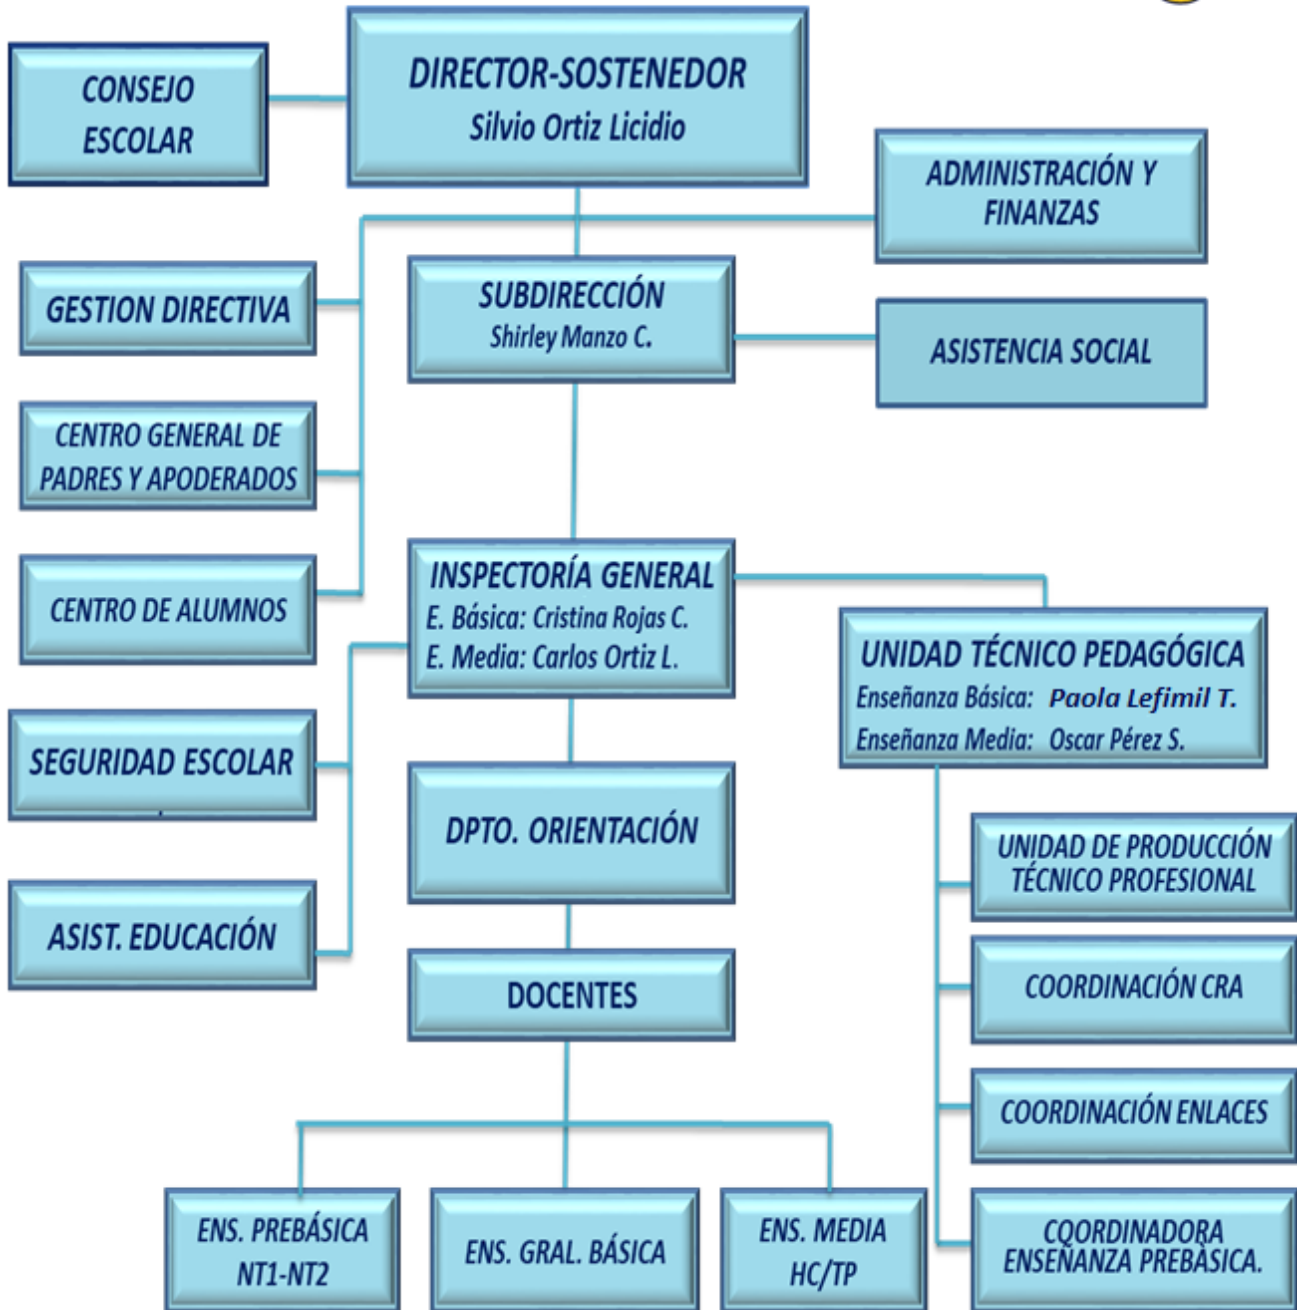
CONSEJO ESCOLAR

DIRECTOR-SOSTENEDOR
Silvio Ortiz Licidio

ADMINISTRACIÓN Y FINANZAS

GESTION DIRECTIVA

SUBDIRECCIÓN
Shirley Manzo C.

ASISTENCIA SOCIAL

CENTRO GENERAL DE PADRES Y APODERADOS

CENTRO DE ALUMNOS

INSPECTORÍA GENERAL
E. Básica: Cristina Rojas C.
E. Media: Carlos Ortiz L.

UNIDAD TÉCNICO PEDAGÓGICA
Enseñanza Básica: Paola Lefimil T.
Enseñanza Media: Oscar Pérez S.

SEGURIDAD ESCOLAR

DPTO. ORIENTACIÓN

UNIDAD DE PRODUCCIÓN TÉCNICO PROFESIONAL

ASIST. EDUCACIÓN

DOCENTES

COORDINACIÓN CRA

COORDINACIÓN ENLACES

ENS. PREBÁSICA NT1-NT2

ENS. GRAL. BÁSICA

ENS. MEDIA HC/TP

COORDINADORA ENSEÑANZA PREBÁSICA.